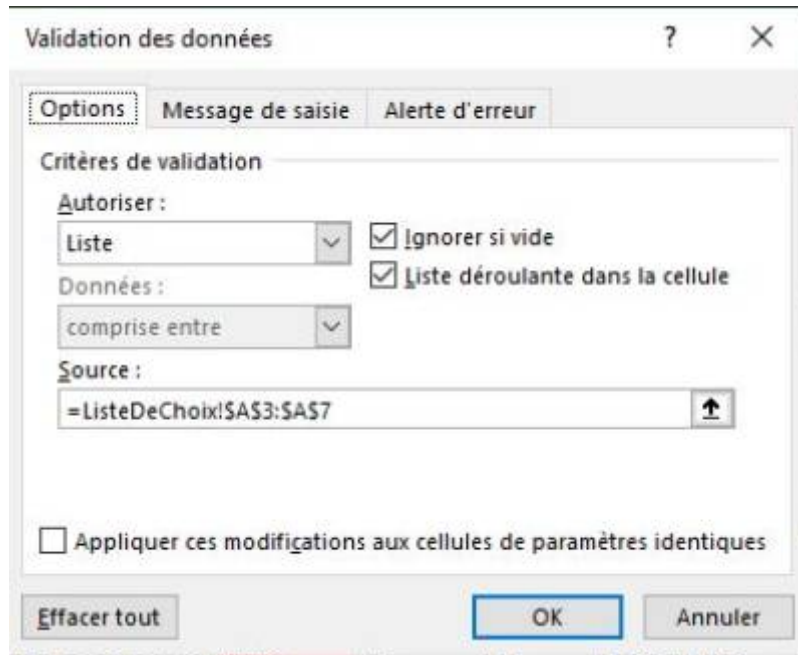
Validation des données

?

×

Options

Message de saisie

Alerte d'erreur

Critères de validation

Autoriser :

Liste

Ignorer si vide

Liste déroulante dans la cellule

Données :

comprise entre

Source :

=ListeDeChoix!$A$3:$A$7

Appliquer ces modifications aux cellules de paramètres identiques

Effacer tout

OK

Annuler